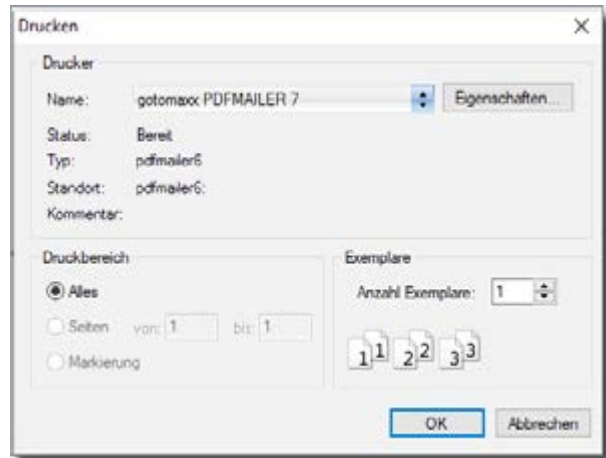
Drucken

Drucker

Name: gotomaxx PDFMAILER 7

Eigenschaften...

Status: Bereit

Typ: pdfmailer6

Standort: pdfmailer6:

Kommentar:

Druckbereich

Alles

Seiten von: 1 bis: 1

Markierung

Exemplare

Anzahl Exemplare: 1

1 1 2 2 3 3

OK

Abbrechen